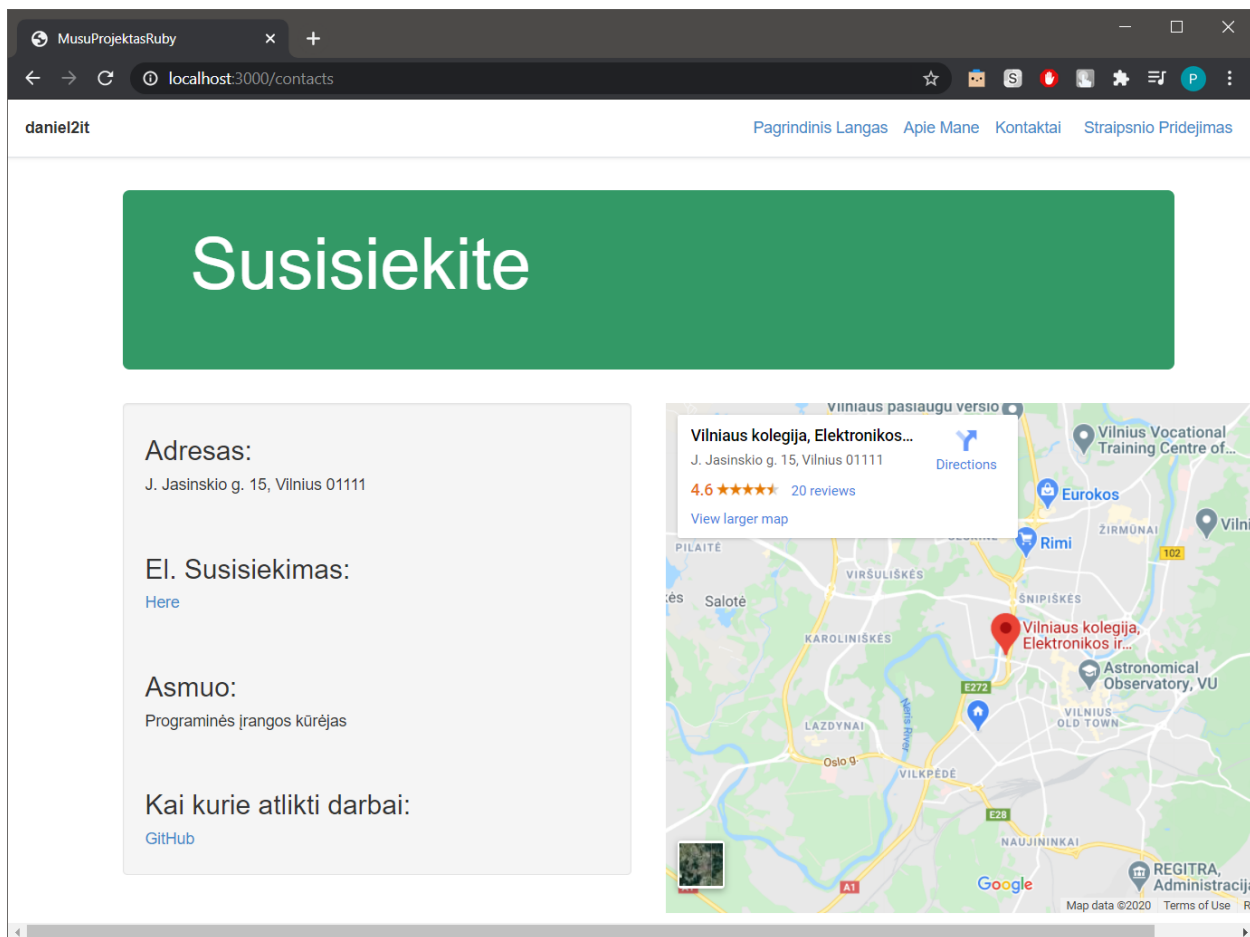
MusuProjektasRuby

localhost:3000/contacts

daniel2it

Pagrindinis Langas Apie Mane Kontaktai Straipsnio Pridejimas

Susisiekite

Adresas:

J. Jasinskio g. 15, Vilnius 01111

El. Susisiekimas:

Here

Asmuo:

Programinės įrangos kūrėjas

Kai kurie atlikti darbai:

GitHub

Vilniaus kolegija, Elektronikos...

J. Jasinskio g. 15, Vilnius 01111

Directions

4.6 ★★★★★ 20 reviews

View larger map

Vilniaus paslaugų verslo

Vilnius Vocational Training Centre of...

Eurokos

ŽIRMŪNAI

Vilni

PILAITĖ

Rimi

102

VIRŠULIŠKĖS

kės

Salotė

ŠNIPIŠKĖS

KAROLINIŠKĖS

Vilniaus kolegija, Elektronikos ir...

Astronomical Observatory, VU

E272

LAZDYNAI

Neris River

VILNIUS OLD TOWN

Oslo g.

VILKPĖDĖ

E28

NAUJININKAI

REGITRA, Administracija

A1

Google

Map data ©2020 Terms of Use